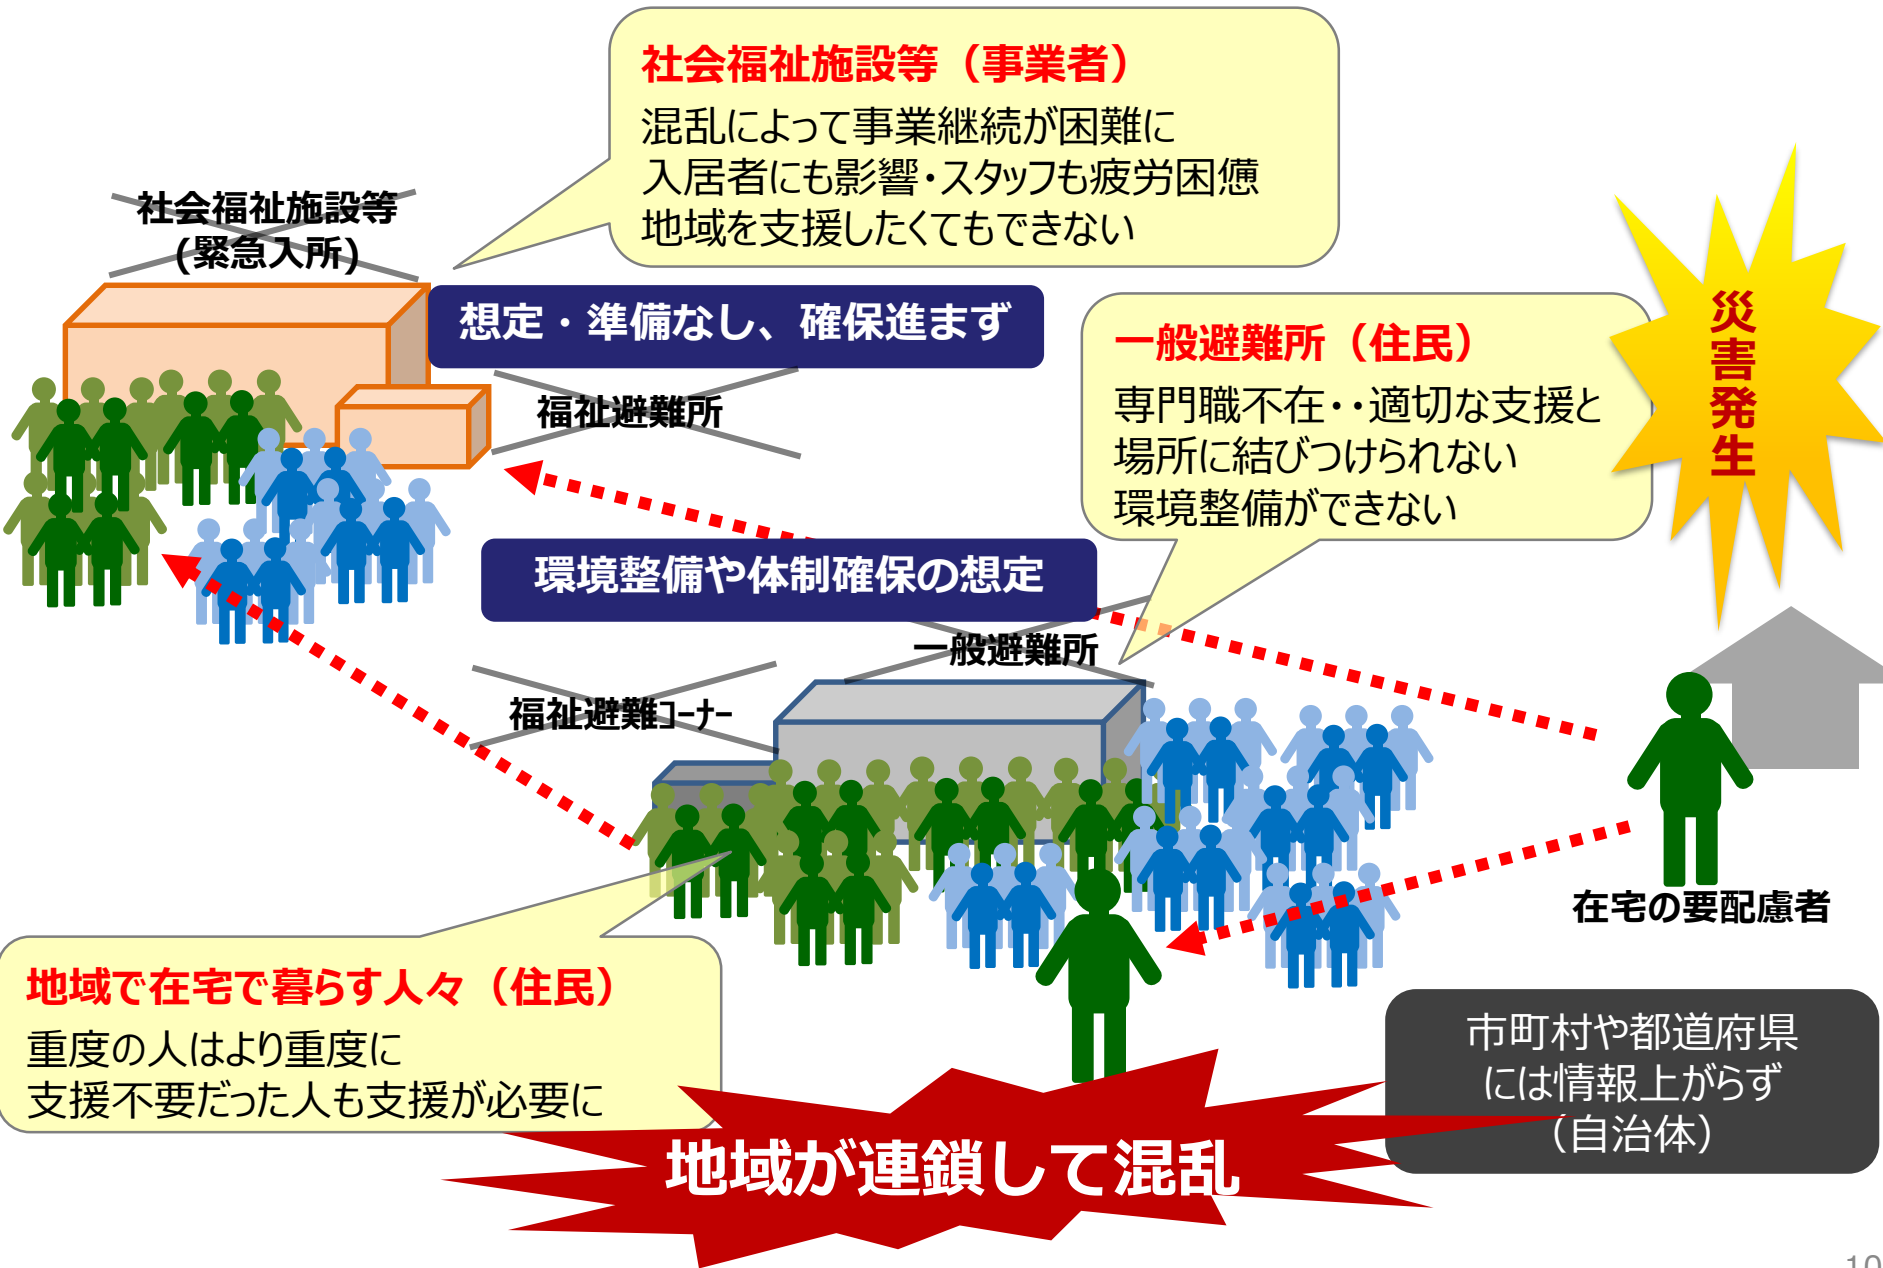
社会福祉施設等（事業者）
混乱によって事業継続が困難に
入居者にも影響・スタッフも疲労困憊
地域を支援したくてもできない

社会福祉施設等
（緊急入所）

想定・準備なし、確保進まず

福祉避難所

一般避難所（住民）
専門職不在・・適切な支援と
場所に結びつけられない
環境整備ができない

災害発生

環境整備や体制確保の想定

一般避難所

福祉避難コーナー

在宅の要配慮者

地域で在宅で暮らす人々（住民）
重度の人はより重度に
支援不要だった人も支援が必要に

市町村や都道府県
には情報上がらず
（自治体）

地域が連鎖して混乱

10